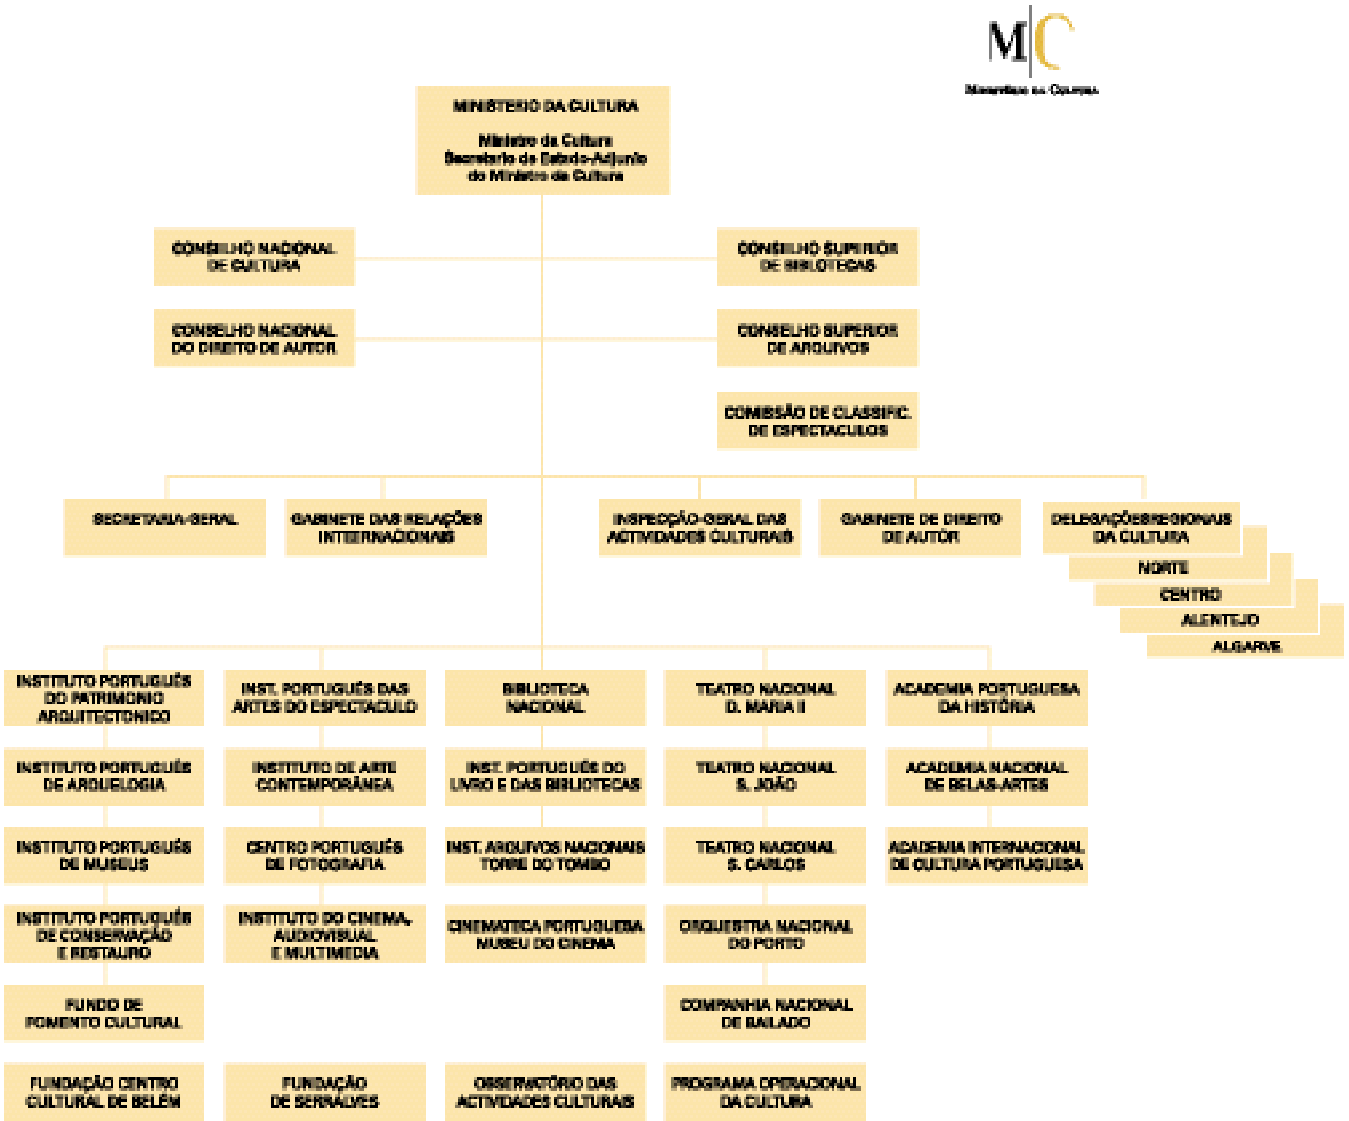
MC
Ministério da Cultura

MINISTERIO DA CULTURA

Ministro da Cultura
Secretario de Estado-Adjunto do Ministro da Cultura

CONSELHO NACIONAL DE CULTURA

CONSELHO SUPERIOR DE BIBLIOTECAS

CONSELHO NACIONAL DO DIREITO DE AUTOR

CONSELHO SUPERIOR DE ARQUIVOS

COMISSÃO DE CLASSIFIC. DE ESPECTACULOS

SECRETARIA-GERAL

GABINETE DAS RELAÇÕES INTERNACIONAIS

INSPECÇÃO-GERAL DAS ACTIVIDADES CULTURAIS

GABINETE DE DIREITO DE AUTOR

DELEGAÇÕES REGIONAIS DA CULTURA

NORTE

CENTRO

ALENTEJO

ALGARVE

INSTITUTO PORTUGUÊS DO PATRIMONIO ARQUITECTONICO

INST. PORTUGUÊS DAS ARTES DO ESPECTACULO

BIBLIOTECA NACIONAL

TEATRO NACIONAL D. MARIA II

ACADEMIA PORTUGUESA DA HISTÓRIA

INSTITUTO PORTUGUÊS DE ARQUEOLOGIA

INSTITUTO DE ARTE CONTEMPORÂNEA

INST. PORTUGUÊS DO LIVRO E DAS BIBLIOTECAS

TEATRO NACIONAL S. JOÃO

ACADEMIA NACIONAL DE BELAS-ARTES

INSTITUTO PORTUGUÊS DE MUSEUS

CENTRO PORTUGUÊS DE FOTOGRAFIA

INST. ARQUIVOS NACIONAIS TORRE DO TOMBO

TEATRO NACIONAL S. CARLOS

ACADEMIA INTERNACIONAL DE CULTURA PORTUGUESA

INSTITUTO PORTUGUÊS DE CONSERVAÇÃO E RESTAURO

INSTITUTO DO CINEMA, AUDIOVISUAL E MULTIMEDIA

CINEMATECA PORTUGUESA MUSEU DO CINEMA

ORQUESTRA NACIONAL DO PORTO

FUNDO DE FOMENTO CULTURAL

COMPANHIA NACIONAL DE BAILADO

FUNDAÇÃO CENTRO CULTURAL DE BELÉM

FUNDAÇÃO DE SERRALVES

OBSERVATÓRIO DAS ACTIVIDADES CULTURAIS

PROGRAMA OPERACIONAL DA CULTURA